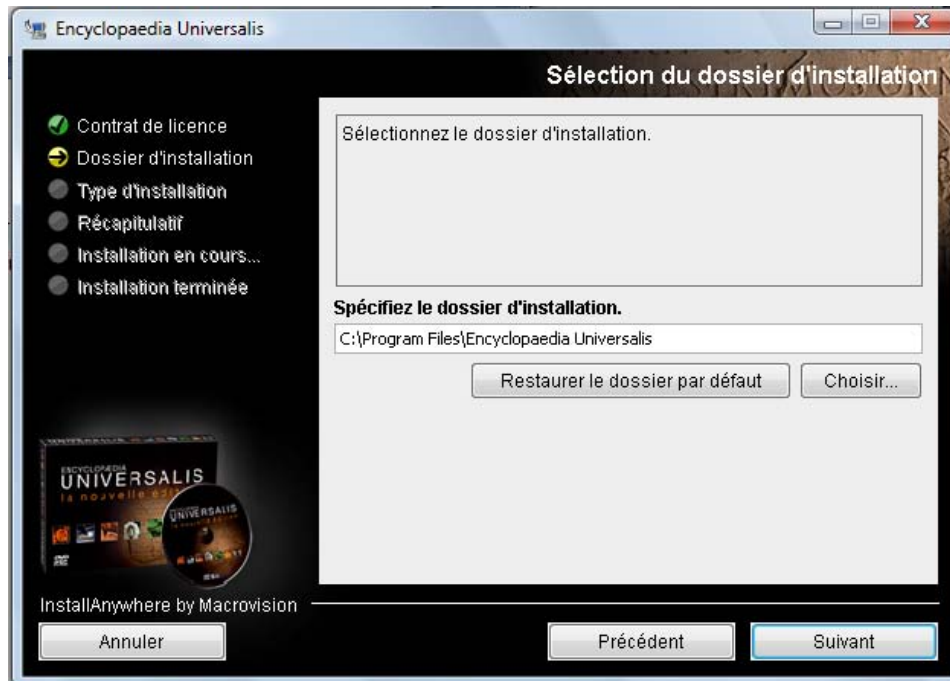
Encyclopaedia Universalis

Sélection du dossier d'installation

Contrat de licence
Dossier d'installation
Type d'installation
Récapitulatif
Installation en cours...
Installation terminée

Sélectionnez le dossier d'installation.

Spécifiez le dossier d'installation.

C:\Program Files\Encyclopaedia Universalis

Restaurer le dossier par défaut

Choisir...

ENCYCLOPAEDIA
UNIVERSALIS
la nouvelle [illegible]

UNIVERSALIS

InstallAnywhere by Macrovision

Annuler

Précédent

Suivant